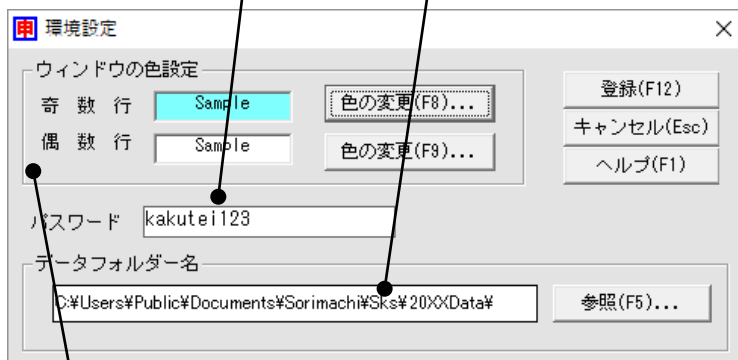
申 環境設定

×

ウィンドウの色設定

奇 数 行 Sample 色の変更(F8)...

偶 数 行 Sample 色の変更(F9)...

登録(F12)

キャンセル(Esc)

ヘルプ(F1)

パスワード kakutei123

データフォルダー名

C:¥Users¥Public¥Documents¥Sorimachi¥Sks¥20XXData¥

参照(F5)...